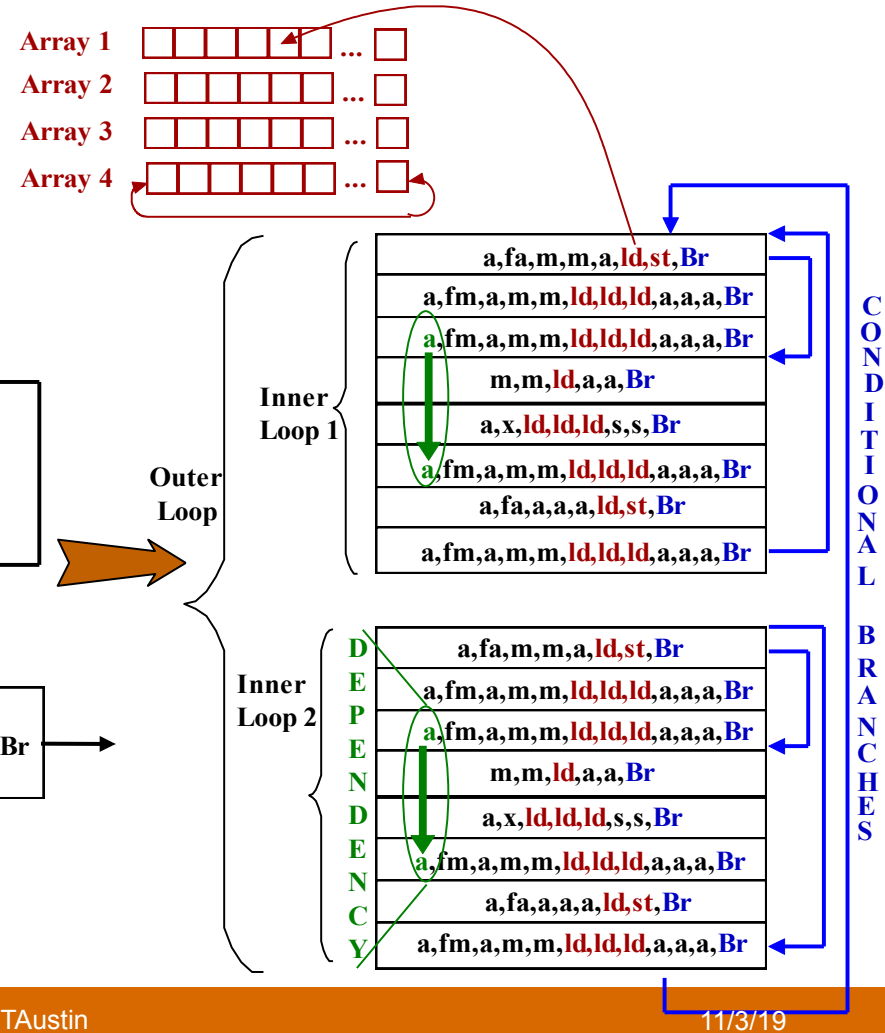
Array 1 ...

Array 2 ...

Array 3 ...

Array 4 ...

Outer Loop

Inner Loop 1

a,fa,m,m,a,ld,st,Br
a,fm,a,m,m,ld,ld,ld,a,a,a,Br
a,fm,a,m,m,ld,ld,ld,a,a,a,Br
m,m,ld,a,a,Br
a,x,ld,ld,ld,s,s,Br
a,fm,a,m,m,ld,ld,ld,a,a,a,Br
a,fa,a,a,a,ld,st,Br
a,fm,a,m,m,ld,ld,ld,a,a,a,Br

Inner Loop 2

DEPENDENCY

a,fa,m,m,a,ld,st,Br
a,fm,a,m,m,ld,ld,ld,a,a,a,Br
a,fm,a,m,m,ld,ld,ld,a,a,a,Br
m,m,ld,a,a,Br
a,x,ld,ld,ld,s,s,Br
a,fm,a,m,m,ld,ld,ld,a,a,a,Br
a,fa,a,a,a,ld,st,Br
a,fm,a,m,m,ld,ld,ld,a,a,a,Br

Br

CONDITIONAL BRANCHES

TAustin 11/3/19